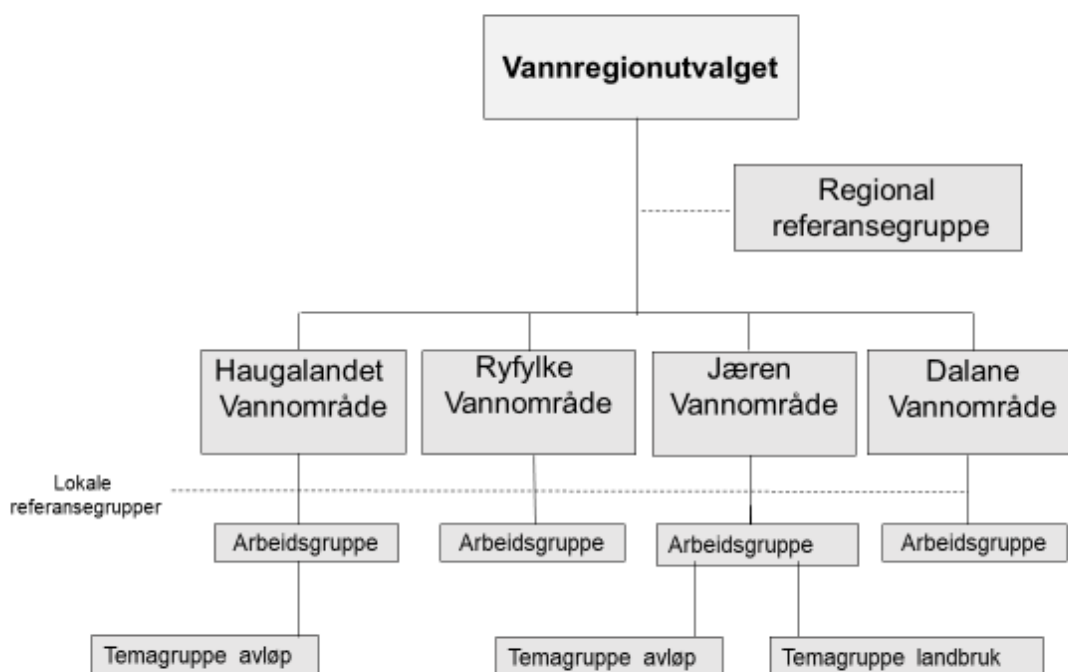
Vannregionutvalget

Regional referansegruppe

Haugalandet Vannområde

Ryfylke Vannområde

Jæren Vannområde

Dalane Vannområde

Lokale referansegrupper

Arbeidsgruppe

Arbeidsgruppe

Arbeidsgruppe

Arbeidsgruppe

Temagruppe avløp

Temagruppe avløp

Temagruppe landbruk